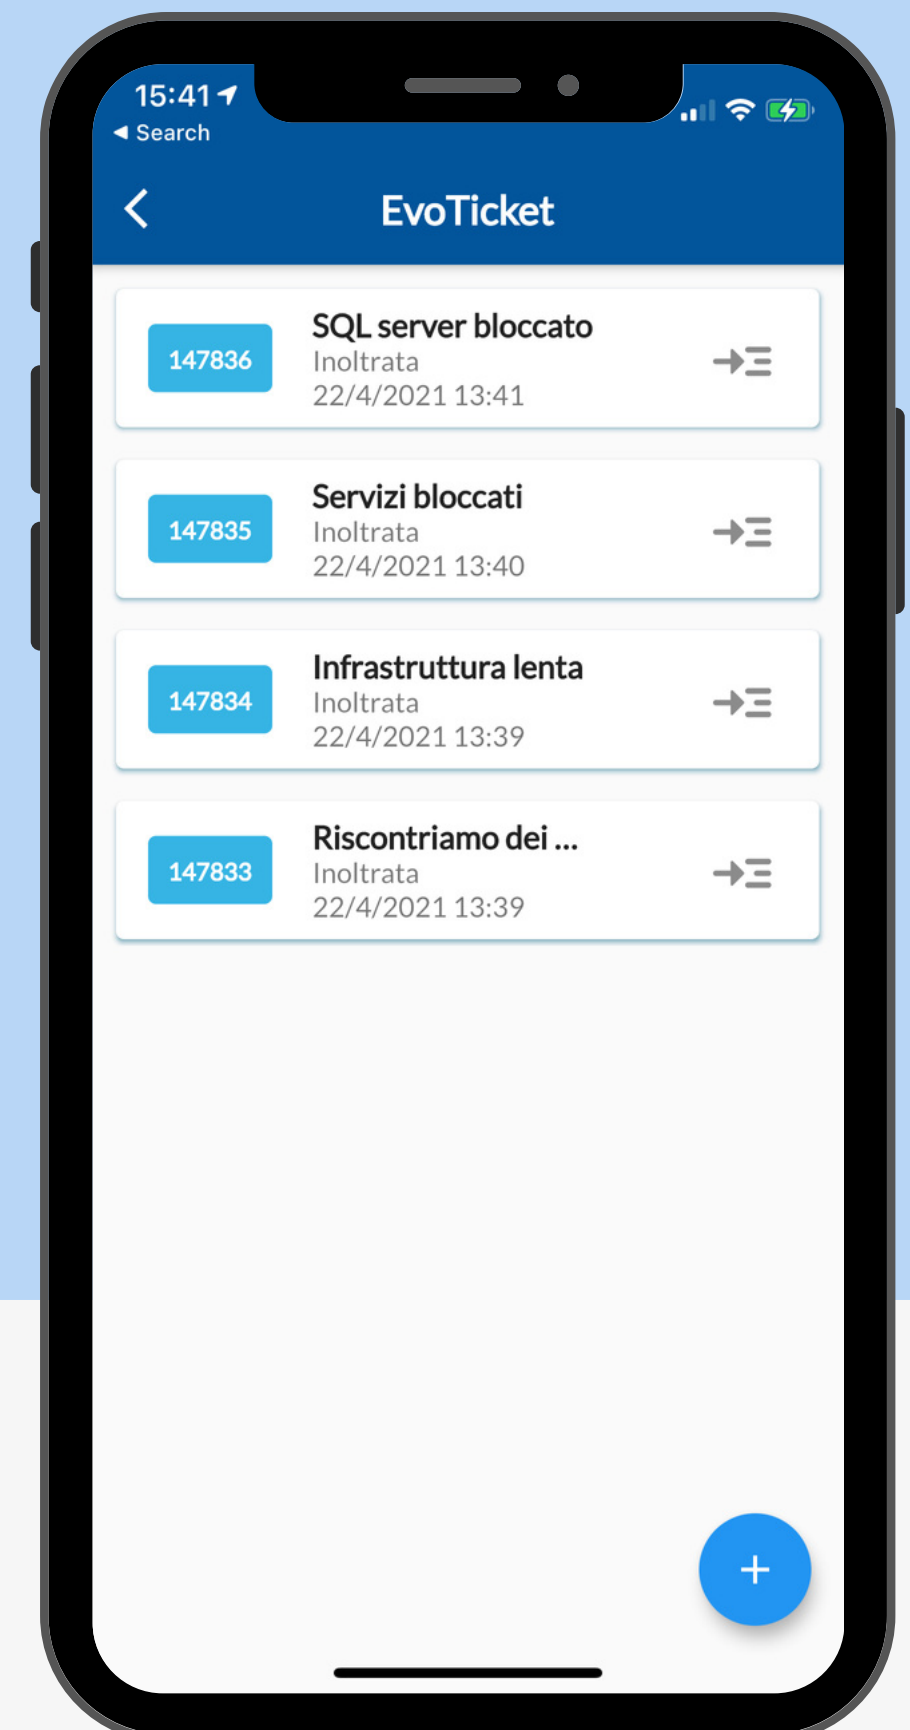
15:41
◀ Search

EvoTicket

147836
SQL server bloccato
Inoltrata
22/4/2021 13:41

147835
Servizi bloccati
Inoltrata
22/4/2021 13:40

147834
Infrastruttura lenta
Inoltrata
22/4/2021 13:39

147833
Riscontriamo dei ...
Inoltrata
22/4/2021 13:39

+